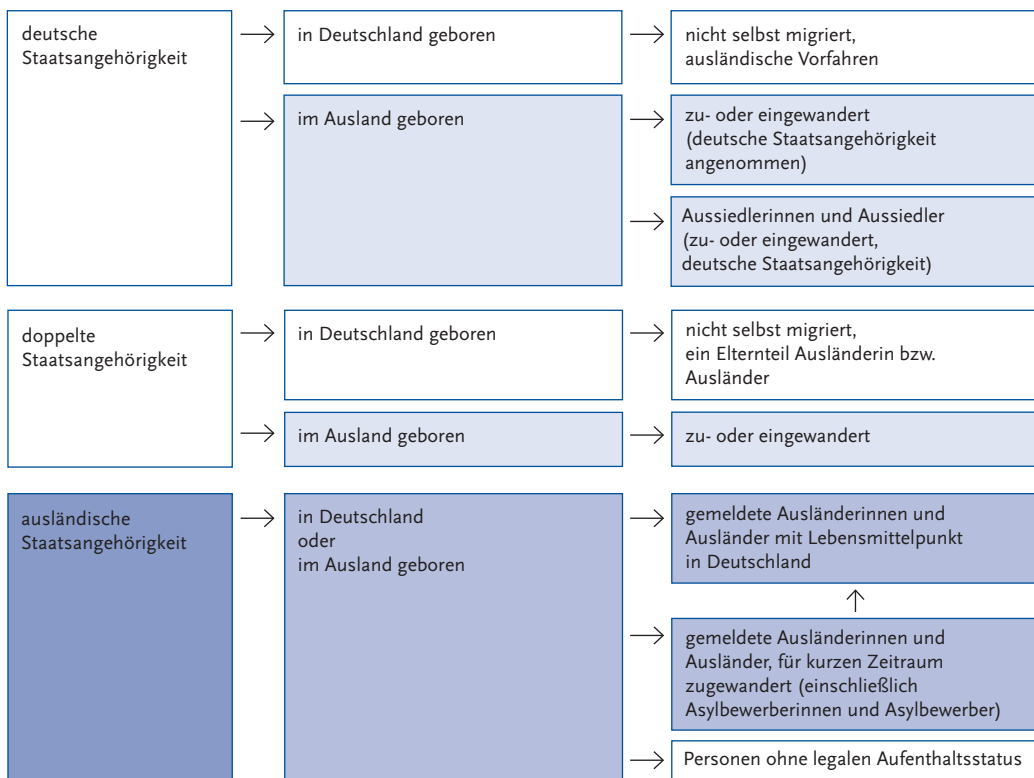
deutsche Staatsangehörigkeit

in Deutschland geboren

nicht selbst migriert, ausländische Vorfahren

im Ausland geboren

zu- oder eingewandert (deutsche Staatsangehörigkeit angenommen)

Aussiedlerinnen und Aussiedler (zu- oder eingewandert, deutsche Staatsangehörigkeit)

doppelte Staatsangehörigkeit

in Deutschland geboren

nicht selbst migriert, ein Elternteil Ausländerin bzw. Ausländer

im Ausland geboren

zu- oder eingewandert

ausländische Staatsangehörigkeit

in Deutschland oder im Ausland geboren

gemeldete Ausländerinnen und Ausländer mit Lebensmittelpunkt in Deutschland

gemeldete Ausländerinnen und Ausländer, für kurzen Zeitraum zugewandert (einschließlich Asylbewerberinnen und Asylbewerber)

Personen ohne legalen Aufenthaltsstatus